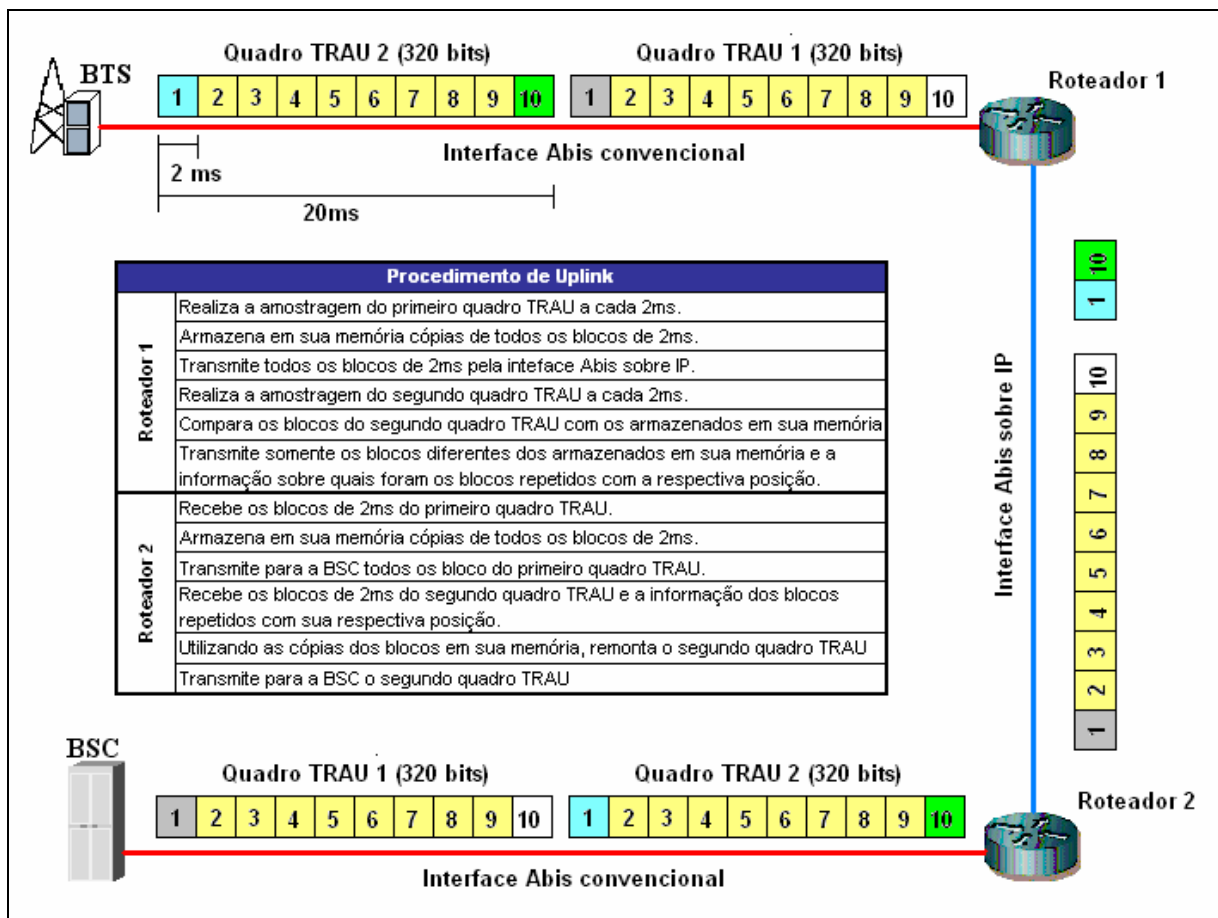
BTS

Quadro TRAU 2 (320 bits)

| 1 | 2 | 3 | 4 | 5 | 6 | 7 | 8 | 9 | 10 |
|---|---|---|---|---|---|---|---|---|---|

Quadro TRAU 1 (320 bits)

| 1 | 2 | 3 | 4 | 5 | 6 | 7 | 8 | 9 | 10 |
|---|---|---|---|---|---|---|---|---|---|

Roteador 1

Interface Abis convencional

2 ms

20ms

| Procedimento de Uplink | |
|---|---|
| Roteador 1 | Realiza a amostragem do primeiro quadro TRAU a cada 2ms. |
| | Armazena em sua memória cópias de todos os blocos de 2ms. |
| | Transmite todos os blocos de 2ms pela inteface Abis sobre IP. |
| | Realiza a amostragem do segundo quadro TRAU a cada 2ms. |
| | Compara os blocos do segundo quadro TRAU com os armazenados em sua memória |
| | Transmite somente os blocos diferentes dos armazenados em sua memória e a informação sobre quais foram os blocos repetidos com a respectiva posição. |
| Roteador 2 | Recebe os blocos de 2ms do primeiro quadro TRAU. |
| | Armazena em sua memória cópias de todos os blocos de 2ms. |
| | Transmite para a BSC todos os bloco do primeiro quadro TRAU. |
| | Recebe os blocos de 2ms do segundo quadro TRAU e a informação dos blocos repetidos com sua respectiva posição. |
| | Utilizando as cópias dos blocos em sua memória, remonta o segundo quadro TRAU |
| | Transmite para a BSC o segundo quadro TRAU |

10 1

10 9 8 7 6 5 4 3 2 1

Interface Abis sobre IP

BSC

Quadro TRAU 1 (320 bits)

| 1 | 2 | 3 | 4 | 5 | 6 | 7 | 8 | 9 | 10 |
|---|---|---|---|---|---|---|---|---|---|

Quadro TRAU 2 (320 bits)

| 1 | 2 | 3 | 4 | 5 | 6 | 7 | 8 | 9 | 10 |
|---|---|---|---|---|---|---|---|---|---|

Roteador 2

Interface Abis convencional